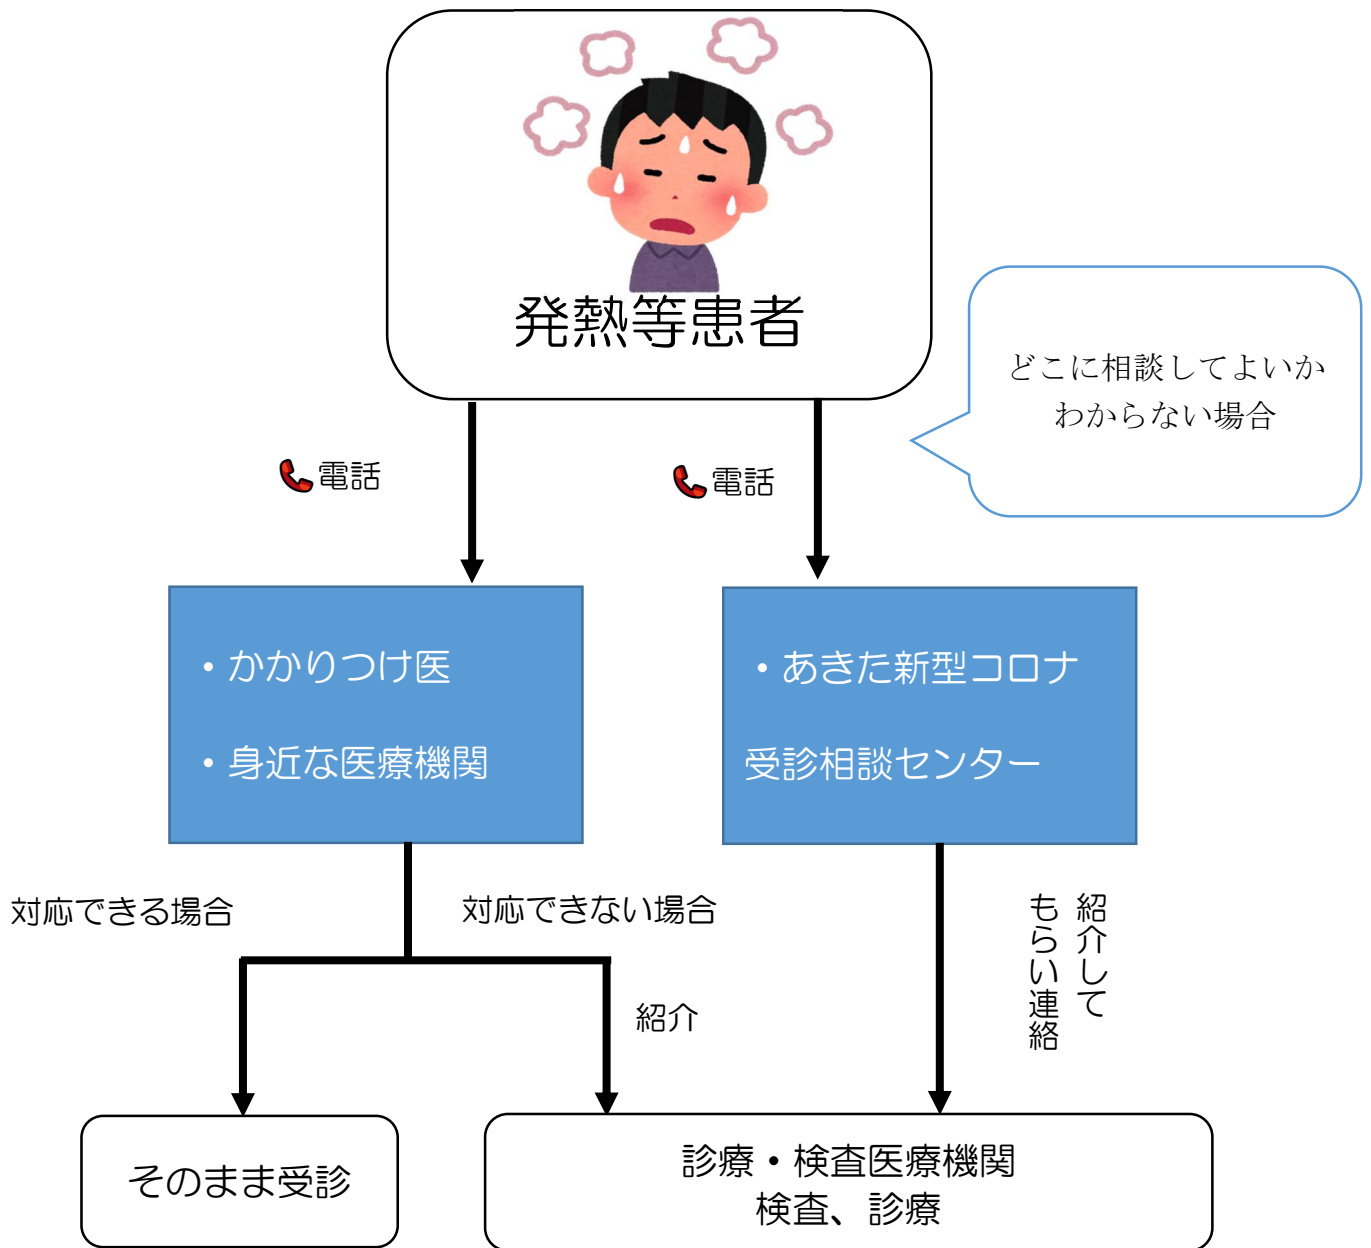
発熱等患者

どこに相談してよいか
わからない場合

電話

電話

・かかりつけ医

・身近な医療機関

・あきた新型コロナ

受診相談センター

対応できる場合

対応できない場合

紹介

紹介してもらい連絡

そのまま受診

診療・検査医療機関
検査、診療